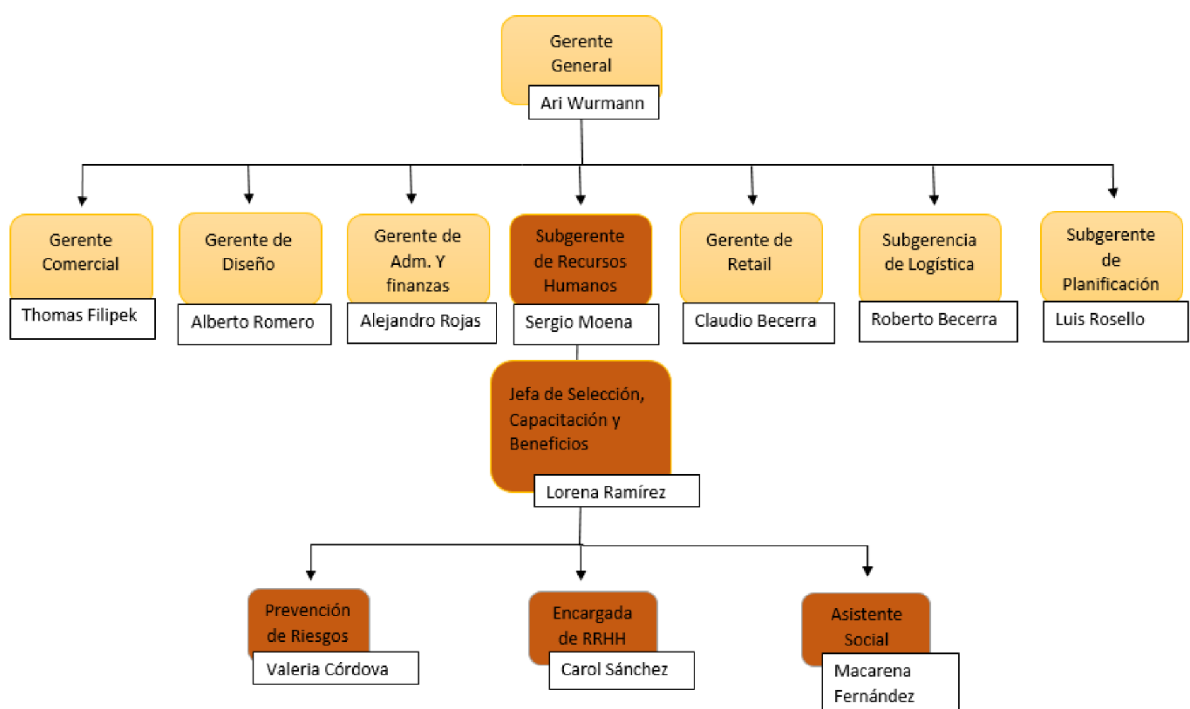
Gerente General
Ari Wurmann

Gerente Comercial
Thomas Filipek

Gerente de Diseño
Alberto Romero

Gerente de Adm. Y finanzas
Alejandro Rojas

Subgerente de Recursos Humanos
Sergio Moena

Gerente de Retail
Claudio Becerra

Subgerencia de Logística
Roberto Becerra

Subgerente de Planificación
Luis Rosello

Jefa de Selección, Capacitación y Beneficios
Lorena Ramírez

Prevención de Riesgos
Valeria Córdova

Encargada de RRHH
Carol Sánchez

Asistente Social
Macarena Fernández